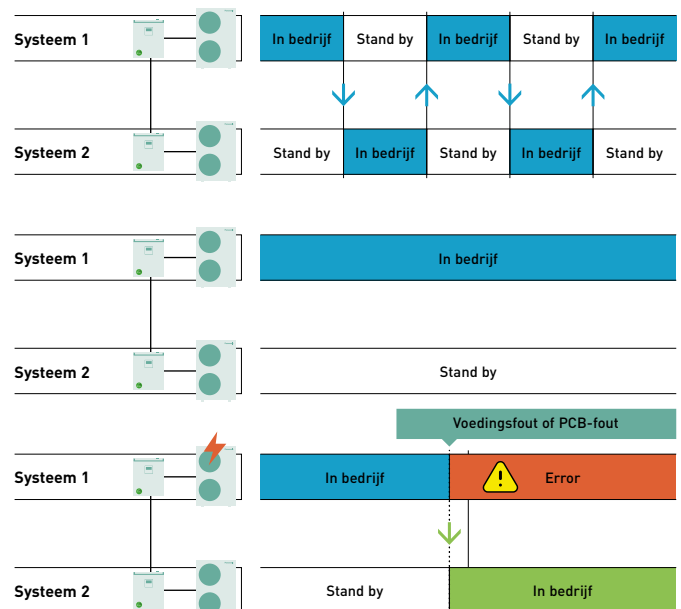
Systeem 1

| In bedrijf | Stand by | In bedrijf | Stand by | In bedrijf |
|---|---|---|---|---|

Systeem 2

| Stand by | In bedrijf | Stand by | In bedrijf | Stand by |
|---|---|---|---|---|

Systeem 1

In bedrijf

Systeem 2

Stand by

Voedingsfout of PCB-fout

Systeem 1

In bedrijf

Error

Systeem 2

Stand by

In bedrijf